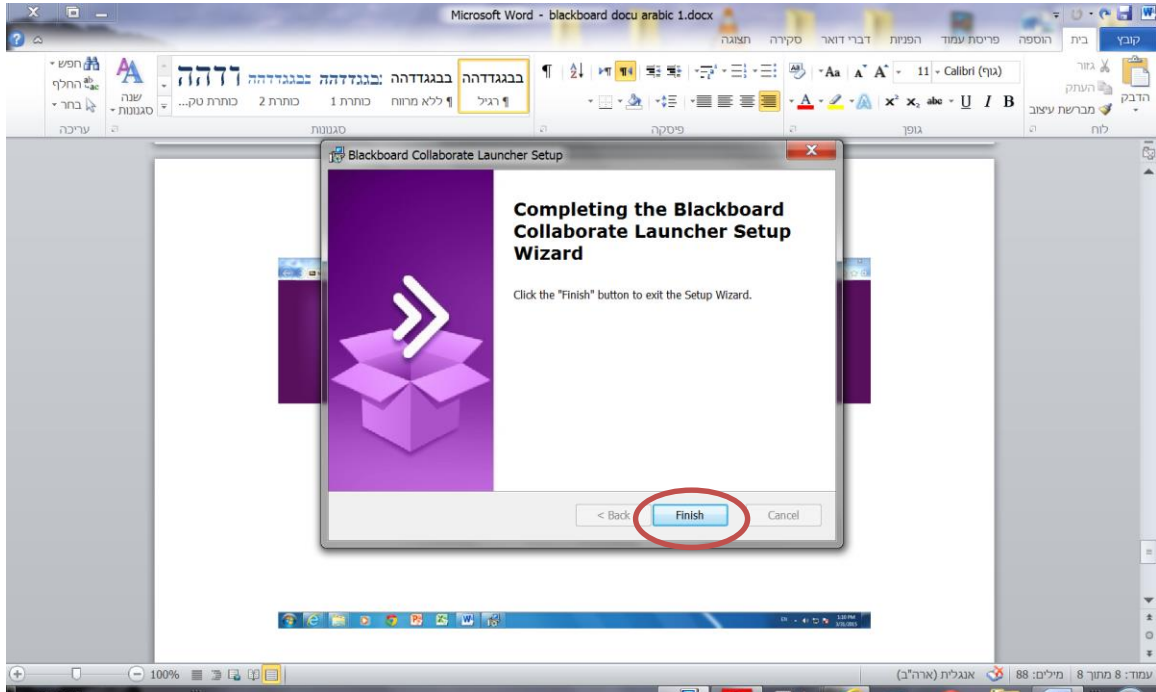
Microsoft Word - blackboard docu arabic 1.docx

קובץ בית הוספה פריסת עמוד הפניות דברי דואר סקירה תצוגה

הדבק גזור העתק מברשת עיצוב לוח

Calibri (גוף) 11 גופן

פיסקה

בבגגדדהה ¶ רגיל
בבגגדדהה ¶ ללא מרווח
בבגגדדהה כותרת 1
בבגגדדהה כותרת 2
דדהה כותרת טק...
סגנונות

שנה סגנונות

חפש החלף בחר עריכה

Blackboard Collaborate Launcher Setup

Completing the Blackboard Collaborate Launcher Setup Wizard

Click the "Finish" button to exit the Setup Wizard.

< Back Finish Cancel

עמוד: 8 מתוך 8 | מילים: 88 | אנגלית (ארה"ב)

100%